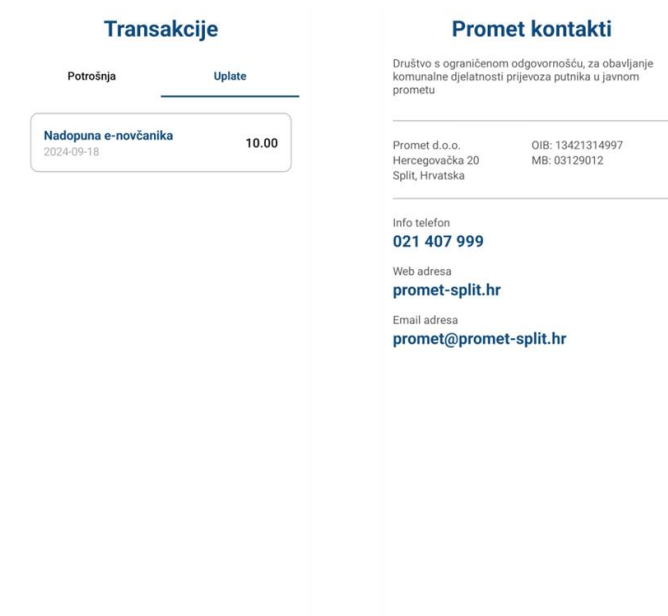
Transakcije

Potrošnja

Uplate

Nadopuna e-novčanika
2024-09-18

10.00

Promet kontakti

Društvo s ograničenom odgovornošću, za obavljanje komunalne djelatnosti prijevoza putnika u javnom prometu

Promet d.o.o.
Hercegovačka 20
Split, Hrvatska

OIB: 13421314997
MB: 03129012

Info telefon
021 407 999

Web adresa
promet-split.hr

Email adresa
promet@promet-split.hr